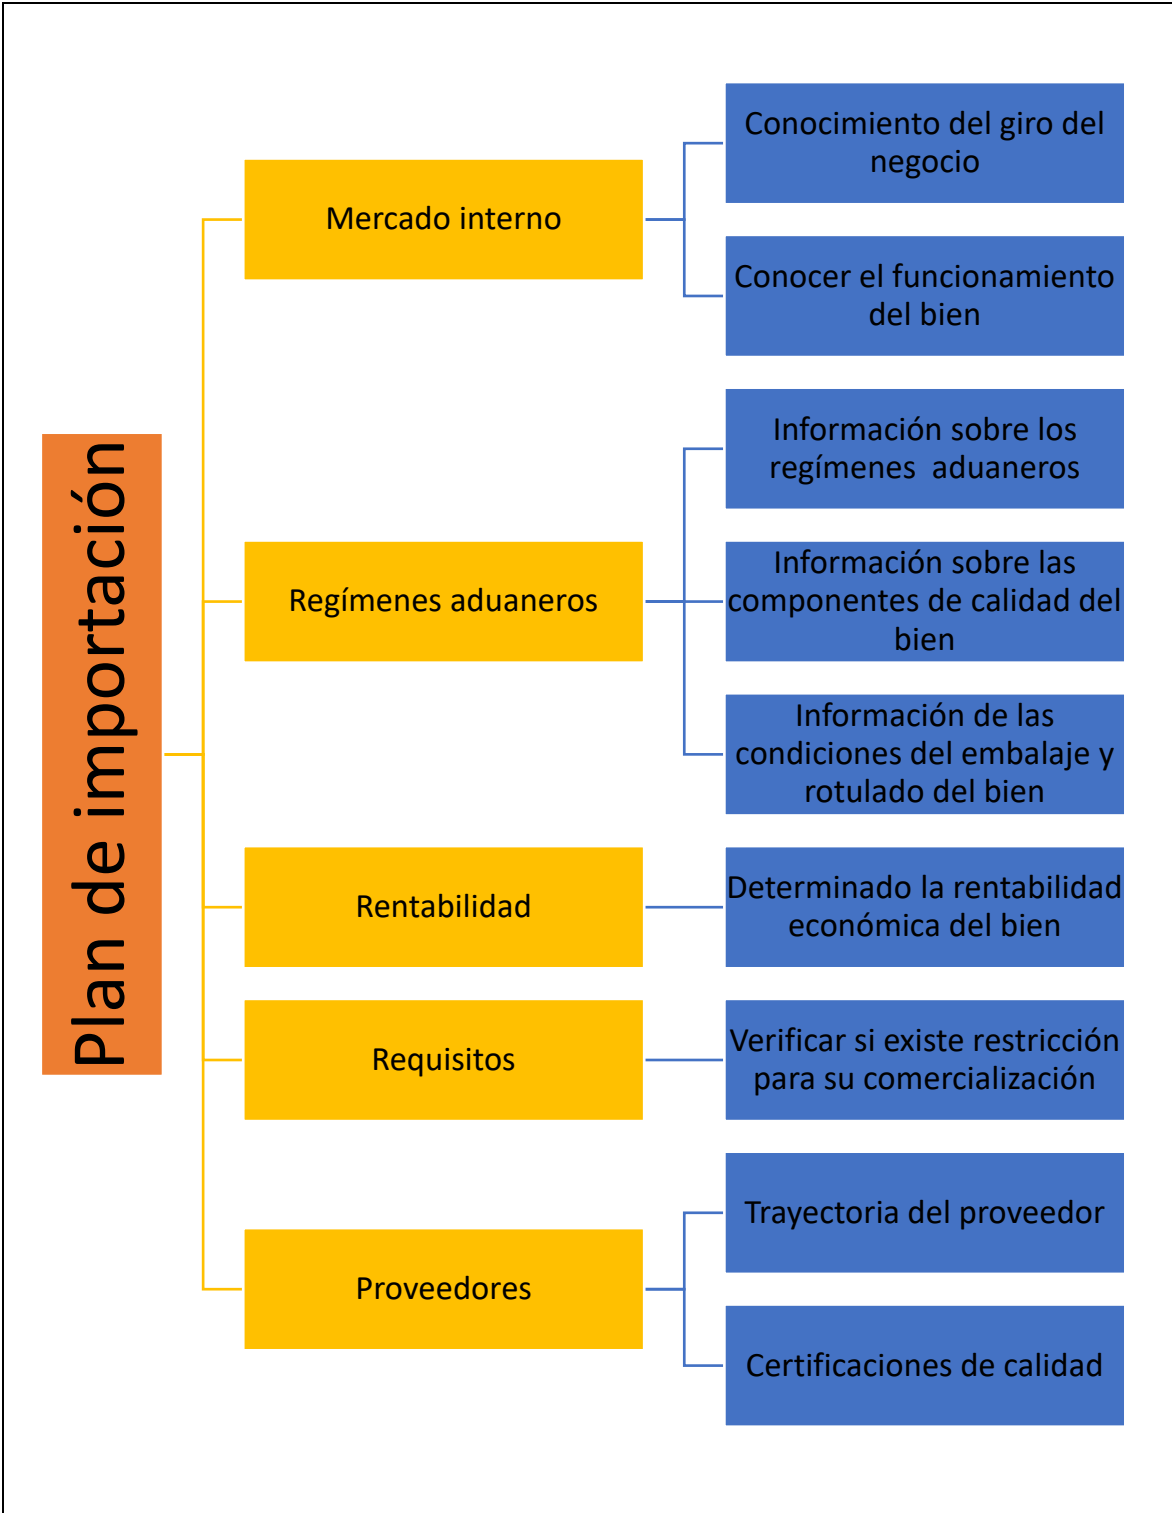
Plan de importación

Mercado interno

Conocimiento del giro del negocio

Conocer el funcionamiento del bien

Regímenes aduaneros

Información sobre los regímenes aduaneros

Información sobre las componentes de calidad del bien

Información de las condiciones del embalaje y rotulado del bien

Rentabilidad

Determinado la rentabilidad económica del bien

Requisitos

Verificar si existe restricción para su comercialización

Proveedores

Trayectoria del proveedor

Certificaciones de calidad